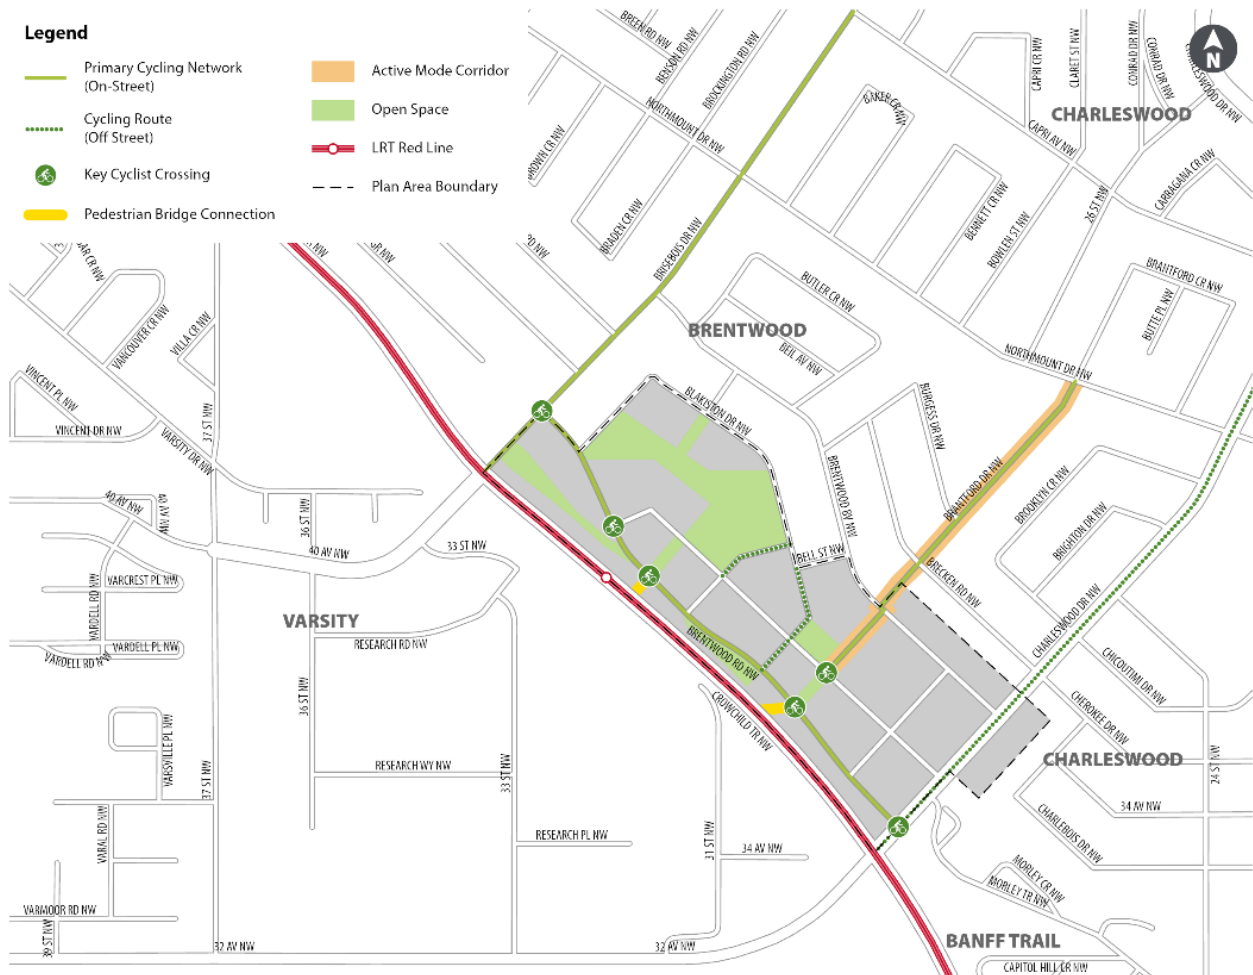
Legend
Primary Cycling Network (On-Street)
Cycling Route (Off Street)
Key Cyclist Crossing
Pedestrian Bridge Connection
Active Mode Corridor
Open Space
LRT Red Line
Plan Area Boundary

N

BREEN RD NW
BENSON RD NW
BROCKINGTON RD NW
NORTHMOUNT DR NW
BAKER CR NW
CAPRI CR NW
CLARET ST NW
CONRAD DR NW
CONRAD DR NW
CHARLESWOOD DR NW
CHARLESWOOD
CAPRI AV NW
26 ST NW
CARRAGANA CR NW
BROWN CR NW
BRADEN CR NW
BRISEBOIS DR NW
BENNETT CR NW
BOWLER ST NW
BRAITFORD CR NW
BUTLER CR NW
BUTTE PL NW
BRENTWOOD
BELL AV NW
NORTHMOUNT DR NW
BLAKISTON DR NW
BURGESS DR NW
BRENTWOOD BV NW
BRANTFORD DR NW
BROOKLYN CR NW
BRIGHTON DR NW
VANCOUVER CR NW
VILLA CR NW
VINCENT PL NW
VINCENT DR NW
VARSITY DR NW
37 ST NW
40 AV NW
40 AV NW
36 ST NW
40 AV NW
33 ST NW
BELL ST NW
BRECKEN RD NW
CHARLESWOOD DR NW
CHICOUTIMI DR NW
VARCREST PL NW
VARDELL RD NW
VARDELL PL NW
VARDELL RD NW
VARSITY
RESEARCH RD NW
BRENTWOOD RD NW
CROWCHILD TR NW
CHEROKEE DR NW
CHARLESWOOD
24 ST NW
36 ST NW
VARSVILLE PL NW
37 ST NW
RESEARCH WY NW
33 ST NW
34 AV NW
CHARLEBOIS DR NW
VARAL RD NW
RESEARCH PL NW
31 ST NW
34 AV NW
MORLEY CR NW
MORLEY TR NW
VARMOOR RD NW
39 ST NW
32 AV NW
32 AV NW
BANFF TRAIL
CAPITOL HILL CR NW